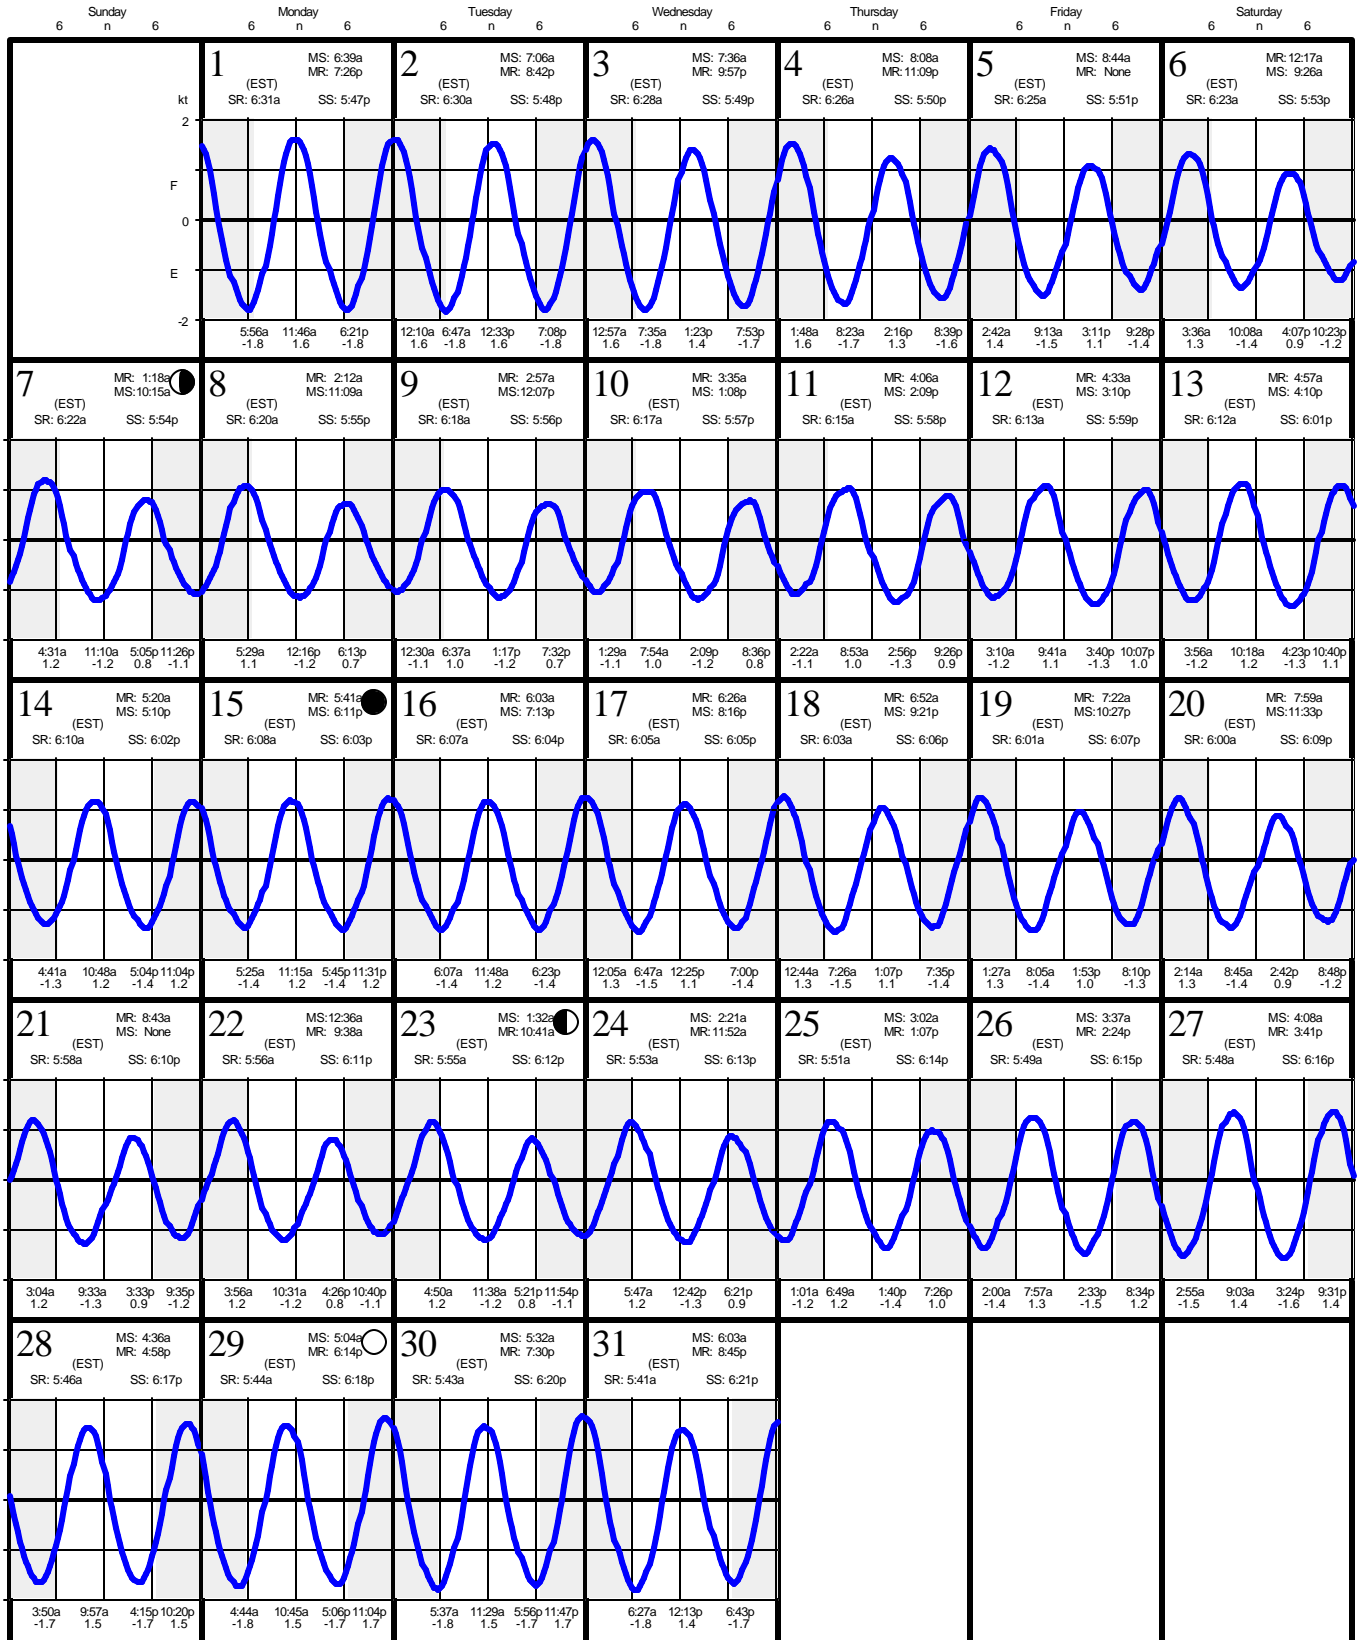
Sunday 6 n 6 Monday 6 n 6 Tuesday 6 n 6 Wednesday 6 n 6 Thursday 6 n 6 Friday 6 n 6 Saturday 6 n 6

kt
2
F
0
E
-2

1 MS: 6:39a MR: 7:26p (EST) SR: 6:31a SS: 5:47p
5:56a -1.8 11:46a 1.6 6:21p -1.8

2 MS: 7:06a MR: 8:42p (EST) SR: 6:30a SS: 5:48p
12:10a 1.6 6:47a -1.8 12:33p 1.6 7:08p -1.8

3 MS: 7:36a MR: 9:57p (EST) SR: 6:28a SS: 5:49p
12:57a 1.6 7:35a -1.8 1:23p 1.4 7:53p -1.7

4 MS: 8:08a MR: 11:09p (EST) SR: 6:26a SS: 5:50p
1:48a 1.6 8:23a -1.7 2:16p 1.3 8:39p -1.6

5 MS: 8:44a MR: None (EST) SR: 6:25a SS: 5:51p
2:42a 1.4 9:13a -1.5 3:11p 1.1 9:28p -1.4

6 MR: 12:17a MS: 9:26a (EST) SR: 6:23a SS: 5:53p
3:36a 1.3 10:08a -1.4 4:07p 0.9 10:23p -1.2

7 MR: 1:18a MS: 10:15a (EST) SR: 6:22a SS: 5:54p
4:31a 1.2 11:10a -1.2 5:05p 0.8 11:26p -1.1

8 MR: 2:12a MS: 11:09a (EST) SR: 6:20a SS: 5:55p
5:29a 1.1 12:16p -1.2 6:13p 0.7

9 MR: 2:57a MS: 12:07p (EST) SR: 6:18a SS: 5:56p
12:30a -1.1 6:37a 1.0 1:17p -1.2 7:32p 0.7

10 MR: 3:35a MS: 1:08p (EST) SR: 6:17a SS: 5:57p
1:29a -1.1 7:54a 1.0 2:09p -1.2 8:36p 0.8

11 MR: 4:06a MS: 2:09p (EST) SR: 6:15a SS: 5:58p
2:22a -1.1 8:53a 1.0 2:56p -1.3 9:26p 0.9

12 MR: 4:33a MS: 3:10p (EST) SR: 6:13a SS: 5:59p
3:10a -1.2 9:41a 1.1 3:40p -1.3 10:07p 1.0

13 MR: 4:57a MS: 4:10p (EST) SR: 6:12a SS: 6:01p
3:56a -1.2 10:18a 1.2 4:23p -1.3 10:40p 1.1

14 MR: 5:20a MS: 5:10p (EST) SR: 6:10a SS: 6:02p
4:41a -1.3 10:48a 1.2 5:04p -1.4 11:04p 1.2

15 MR: 5:41a MS: 6:11p (EST) SR: 6:08a SS: 6:03p
5:25a -1.4 11:15a 1.2 5:45p -1.4 11:31p 1.2

16 MR: 6:03a MS: 7:13p (EST) SR: 6:07a SS: 6:04p
6:07a -1.4 11:48a 1.2 6:23p -1.4

17 MR: 6:26a MS: 8:16p (EST) SR: 6:05a SS: 6:05p
12:05a 1.3 6:47a -1.5 12:25p 1.1 7:00p -1.4

18 MR: 6:52a MS: 9:21p (EST) SR: 6:03a SS: 6:06p
12:44a 1.3 7:26a -1.5 1:07p 1.1 7:35p -1.4

19 MR: 7:22a MS: 10:27p (EST) SR: 6:01a SS: 6:07p
1:27a 1.3 8:05a -1.4 1:53p 1.0 8:10p -1.3

20 MR: 7:59a MS: 11:33p (EST) SR: 6:00a SS: 6:09p
2:14a 1.3 8:45a -1.4 2:42p 0.9 8:48p -1.2

21 MR: 8:43a MS: None (EST) SR: 5:58a SS: 6:10p
3:04a 1.2 9:33a -1.3 3:33p 0.9 9:35p -1.2

22 MS: 12:36a MR: 9:38a (EST) SR: 5:56a SS: 6:11p
3:56a 1.2 10:31a -1.2 4:26p 0.8 10:40p -1.1

23 MS: 1:32a MR: 10:41a (EST) SR: 5:55a SS: 6:12p
4:50a 1.2 11:38a -1.2 5:21p 0.8 11:54p -1.1

24 MS: 2:21a MR: 11:52a (EST) SR: 5:53a SS: 6:13p
5:47a 1.2 12:42p -1.3 6:21p 0.9

25 MS: 3:02a MR: 1:07p (EST) SR: 5:51a SS: 6:14p
1:01a -1.2 6:49a 1.2 1:40p -1.4 7:26p 1.0

26 MS: 3:37a MR: 2:24p (EST) SR: 5:49a SS: 6:15p
2:00a -1.4 7:57a 1.3 2:33p -1.5 8:34p 1.2

27 MS: 4:08a MR: 3:41p (EST) SR: 5:48a SS: 6:16p
2:55a -1.5 9:03a 1.4 3:24p -1.6 9:31p 1.4

28 MS: 4:36a MR: 4:58p (EST) SR: 5:46a SS: 6:17p
3:50a -1.7 9:57a 1.5 4:15p -1.7 10:20p 1.5

29 MS: 5:04a MR: 6:14p (EST) SR: 5:44a SS: 6:18p
4:44a -1.8 10:45a 1.5 5:06p -1.7 11:04p 1.7

30 MS: 5:32a MR: 7:30p (EST) SR: 5:43a SS: 6:20p
5:37a -1.8 11:29a 1.5 5:56p -1.7 11:47p 1.7

31 MS: 6:03a MR: 8:45p (EST) SR: 5:41a SS: 6:21p
6:27a -1.8 12:13p 1.4 6:43p -1.7